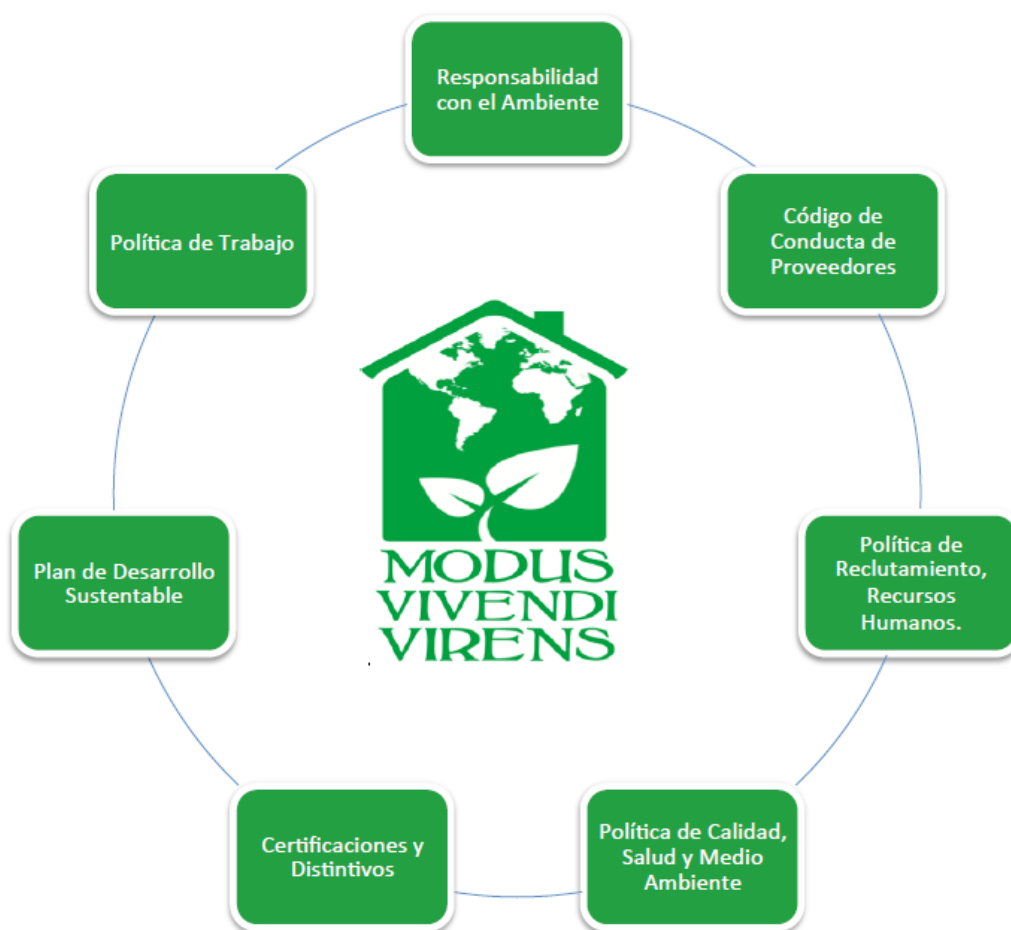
Responsabilidad con el Ambiente

Código de Conducta de Proveedores

Política de Reclutamiento, Recursos Humanos.

Política de Calidad, Salud y Medio Ambiente

Certificaciones y Distintivos

Plan de Desarrollo Sustentable

Política de Trabajo

MODUS
VIVENDI
VIRENS